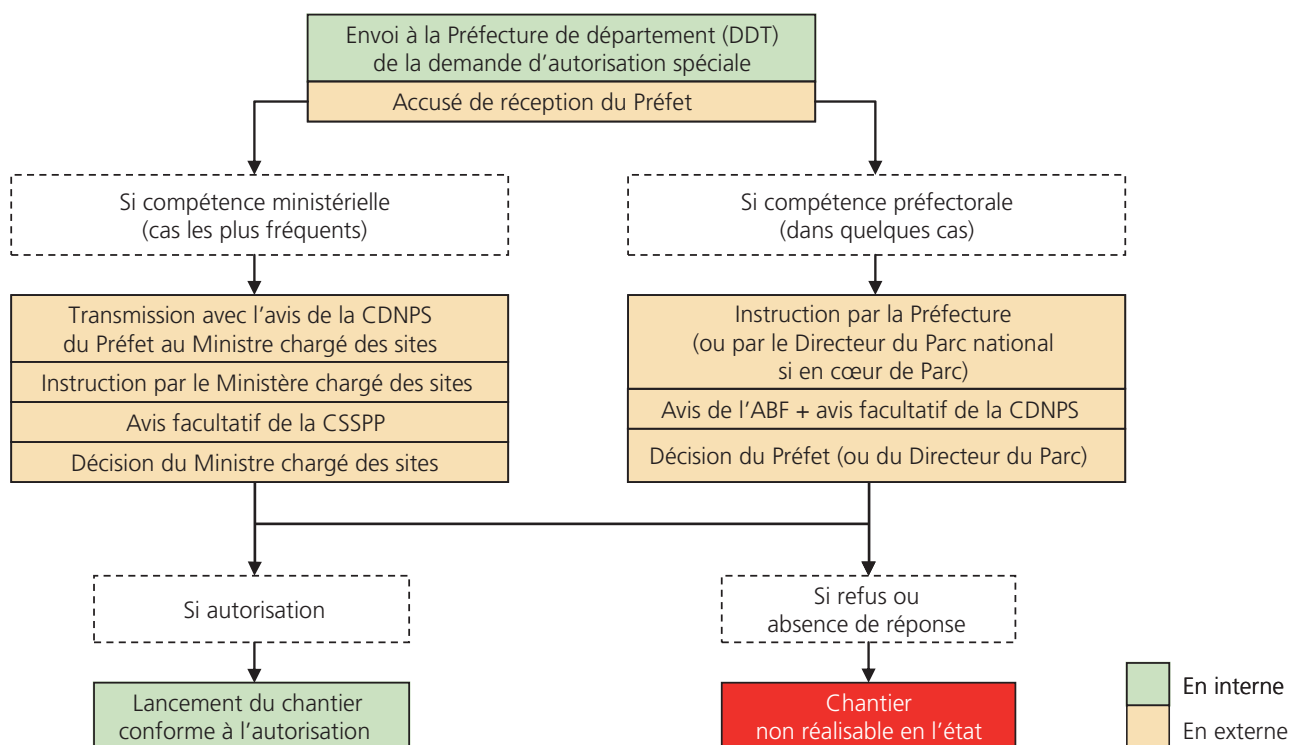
Envoi à la Préfecture de département (DDT) de la demande d’autorisation spéciale

Accusé de réception du Préfet

Si compétence ministérielle (cas les plus fréquents)

Si compétence préfectorale (dans quelques cas)

Transmission avec l’avis de la CDNPS du Préfet au Ministre chargé des sites

Instruction par le Ministère chargé des sites

Avis facultatif de la CSSPP

Décision du Ministre chargé des sites

Instruction par la Préfecture (ou par le Directeur du Parc national si en cœur de Parc)

Avis de l’ABF + avis facultatif de la CDNPS

Décision du Préfet (ou du Directeur du Parc)

Si autorisation

Si refus ou absence de réponse

Lancement du chantier conforme à l’autorisation

Chantier non réalisable en l’état

En interne

En externe